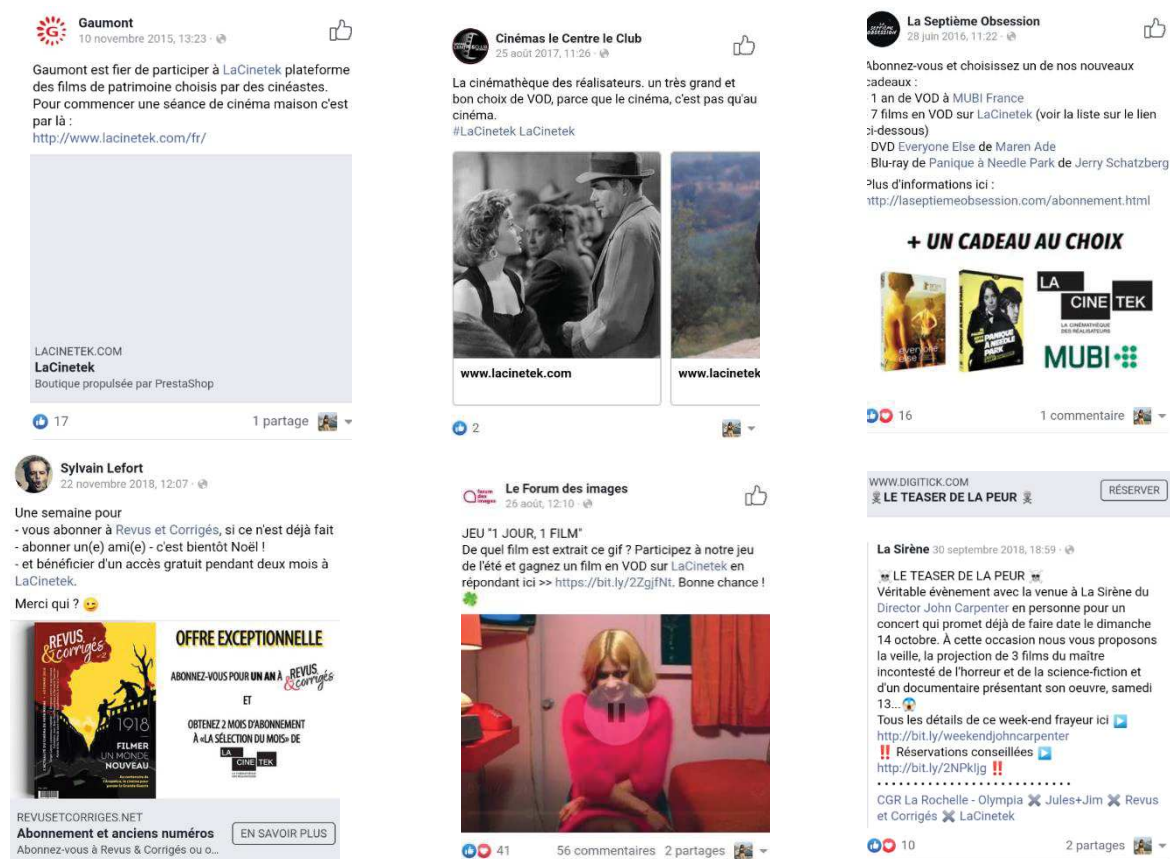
Gaumont
10 novembre 2015, 13:23

Gaumont est fier de participer à LaCinetek plateforme des films de patrimoine choisis par des cinéastes. Pour commencer une séance de cinéma maison c'est par là :
http://www.lacinetek.com/fr/

LACINETEK.COM
LaCinetek
Boutique propulsée par PrestaShop

17
1 partage

Sylvain Lefort
22 novembre 2018, 12:07

Une semaine pour
- vous abonner à Revus et Corrigés, si ce n'est déjà fait
- abonner un(e) ami(e) - c'est bientôt Noël !
- et bénéficier d'un accès gratuit pendant deux mois à LaCinetek.

Merci qui ?

REVUS & corrigés
1918
FILMER UN MONDE NOUVEAU

OFFRE EXCEPTIONNELLE
ABONNEZ-VOUS POUR UN AN À REVUS & corrigés
ET
OBTENEZ 2 MOIS D'ABONNEMENT À «LA SÉLECTION DU MOIS» DE
LA CINE TEK

REVUSETCORRIGES.NET
Abonnement et anciens numéros
Abonnez-vous à Revus & Corrigés ou o...
EN SAVOIR PLUS

Cinémas le Centre le Club
25 août 2017, 11:26

La cinémathèque des réalisateurs. un très grand et bon choix de VOD, parce que le cinéma, c'est pas qu'au cinéma.
#LaCinetek LaCinetek

www.lacinetek.com
www.lacinetek

2

Le Forum des images
26 août, 12:10

JEU "1 JOUR, 1 FILM"
De quel film est extrait ce gif ? Participez à notre jeu de l'été et gagnez un film en VOD sur LaCinetek en répondant ici >> https://bit.ly/2ZgjfNt. Bonne chance !

41
56 commentaires 2 partages

La Septième Obsession
28 juin 2016, 11:22

Abonnez-vous et choisissez un de nos nouveaux cadeaux :
1 an de VOD à MUBI France
7 films en VOD sur LaCinetek (voir la liste sur le lien ci-dessous)
DVD Everyone Else de Maren Ade
Blu-ray de Panique à Needle Park de Jerry Schatzberg
Plus d'informations ici :
http://laseptiemeobsession.com/abonnement.html

+ UN CADEAU AU CHOIX
LA CINE TEK
MUBI

16
1 commentaire

WWW.DIGITICK.COM
LE TEASER DE LA PEUR
RÉSERVER

La Sirène 30 septembre 2018, 18:59

LE TEASER DE LA PEUR
Véritable évènement avec la venue à La Sirène du Director John Carpenter en personne pour un concert qui promet déjà de faire date le dimanche 14 octobre. À cette occasion nous vous proposons la veille, la projection de 3 films du maître incontesté de l'horreur et de la science-fiction et d'un documentaire présentant son oeuvre, samedi 13...
Tous les détails de ce week-end frayeur ici
http://bit.ly/weekendjohncarpenter
!! Réservations conseillées
http://bit.ly/2NPkljg !!
.............................
CGR La Rochelle - Olympia Jules+Jim Revus et Corrigés LaCinetek

10
2 partages